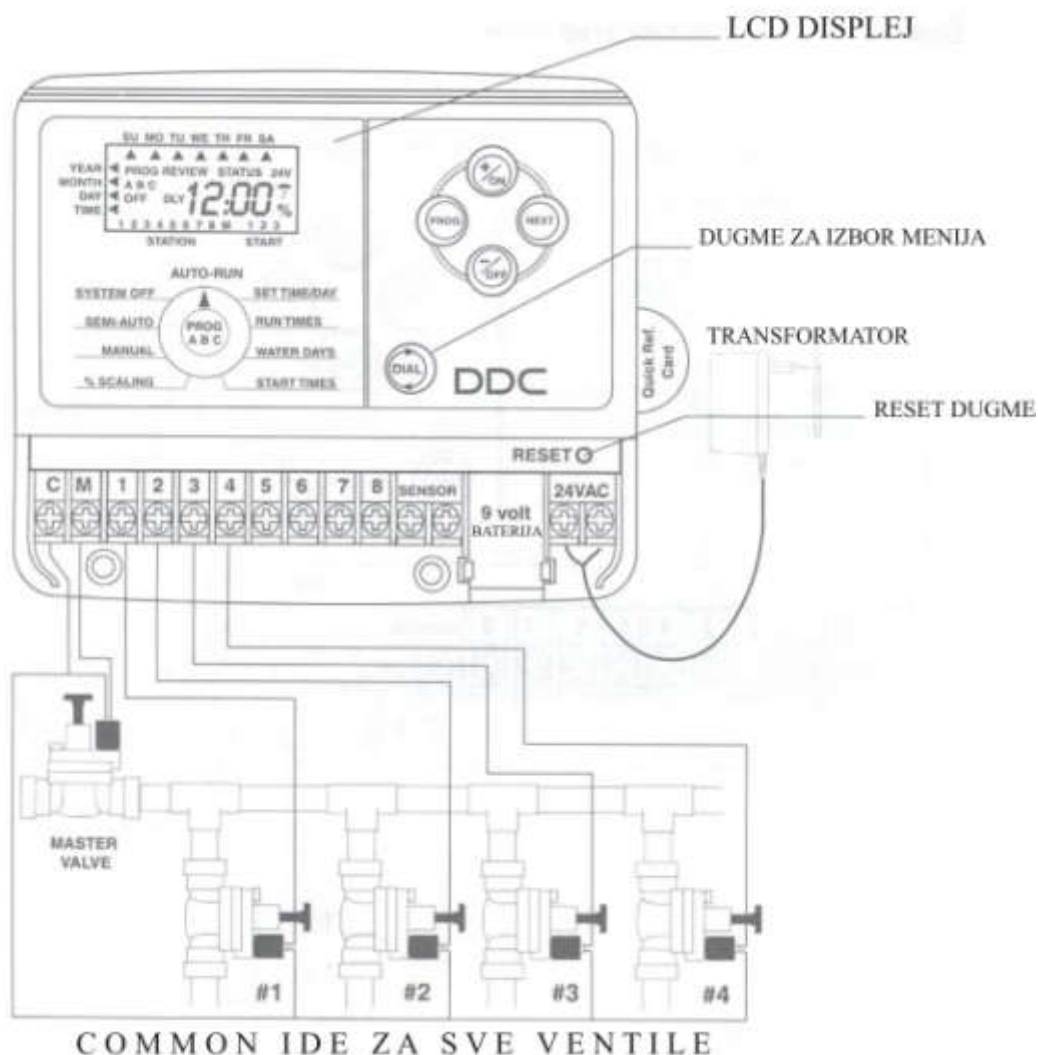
LCD DISPLEJ

SU MO TU WE TH FR SA
YEAR
MONTH
DAY
TIME
PROG REVIEW STATUS 24V
A B C
OFF
DLY 12:00
%
1 2 3 4 5 6 7 8 M 1 2 3
STATION START

+/ON
PROG
NEXT
–/OFF

DUGME ZA IZBOR MENIJA

AUTO-RUN
SYSTEM OFF
SET TIME/DAY
SEMI-AUTO
RUN TIMES
PROG A B C
MANUAL
WATER DAYS
% SCALING
START TIMES

DIAL
DDC
Quick Ref. Card

TRANSFORMATOR

RESET DUGME

RESET

C M 1 2 3 4 5 6 7 8 SENSOR
9 volt BATERIJA
24VAC

MASTER VALVE

#1 #2 #3 #4

COMMON IDE ZA SVE VENTILE